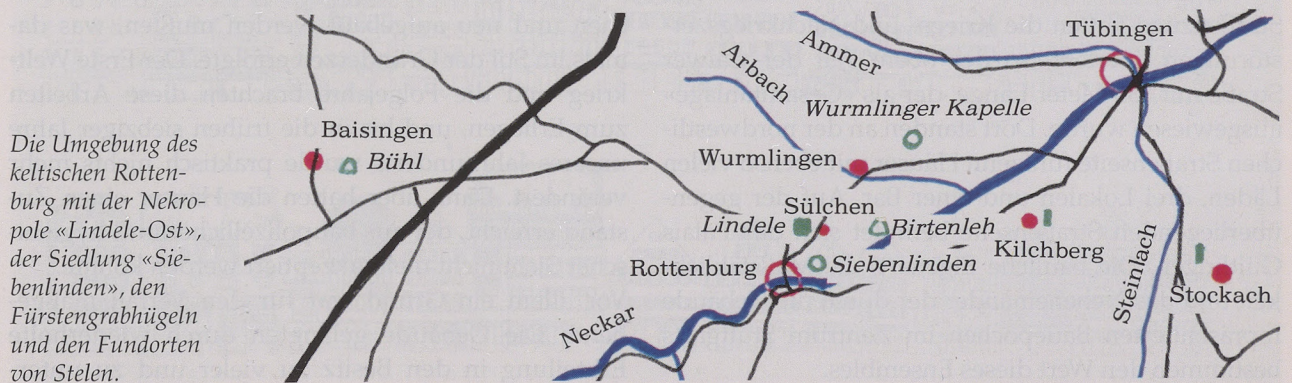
Die Umgebung des keltischen Rottenburg mit der Nekropole «Lindele-Ost», der Siedlung «Siebenlinden», den Fürstengrabhügeln und den Fundorten von Stelen.

Baisingen
Bühl
Arbach
Ammer
Tübingen
Wurmlinger Kapelle
Wurmlingen
Sülchen
Lindele
Birtenleh
Kilchberg
Rottenburg
Siebenlinden
Steinlach
Stockach
Neckar